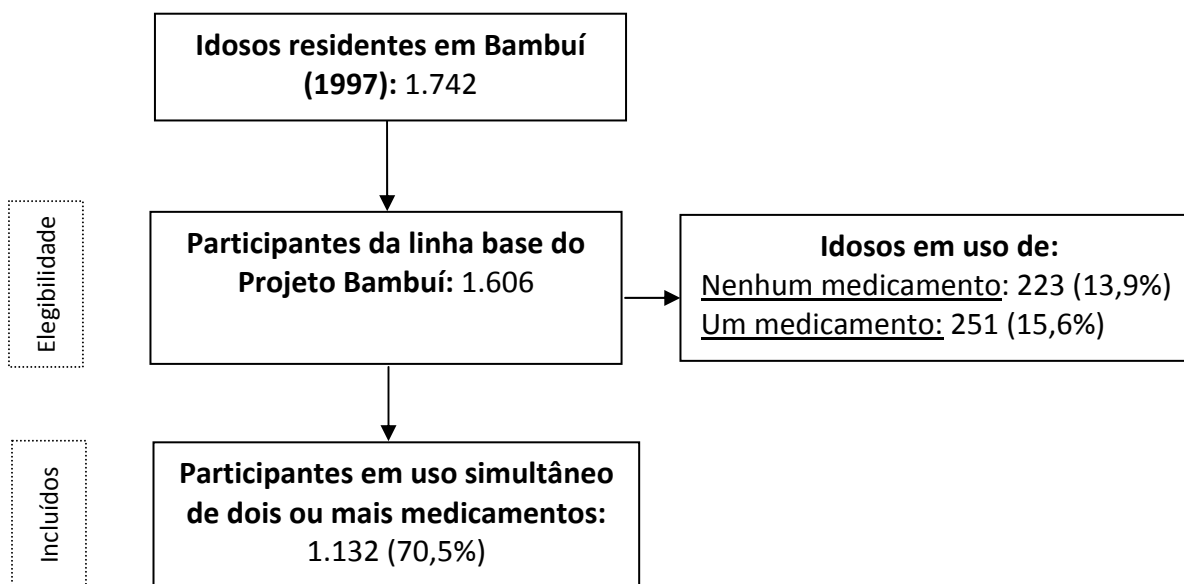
Idosos residentes em Bambuí (1997): 1.742

Elegibilidade

Participantes da linha base do Projeto Bambuí: 1.606

Idosos em uso de:
Nenhum medicamento: 223 (13,9%)
Um medicamento: 251 (15,6%)

Incluídos

Participantes em uso simultâneo de dois ou mais medicamentos: 1.132 (70,5%)